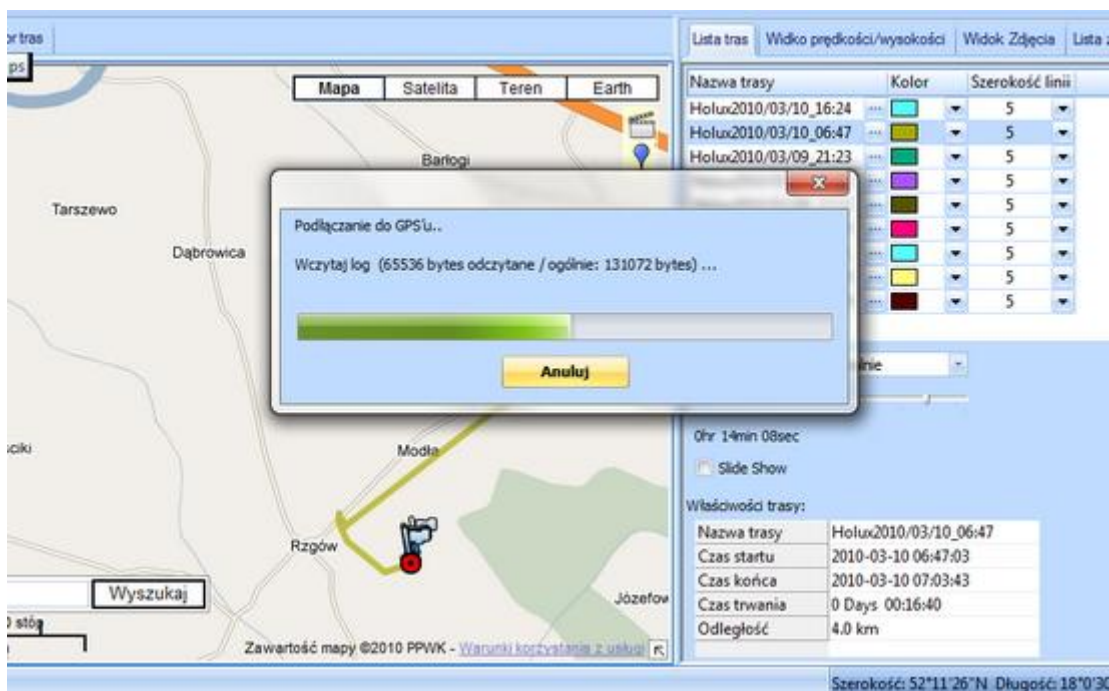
r tras

ps

Mapa | Satelita | Teren | Earth

Barłogi

Tarszewo

Dąbrowica

Podłączanie do GPS'u..

Wczytaj log (65536 bytes odczytane / ogólnie: 131072 bytes) ...

Anuluj

Modła

ciki

Rzgów

Józefow

Wyszukaj

stóp

Zawartość mapy ©2010 PPWK - Warunki korzystania z usługi

Lista tras | Widko prędkości/wysokości | Widok Zdjęcia | Lista

| Nazwa trasy | Kolor | Szerokość linii |
|---|---|---|
| Holux2010/03/10_16:24 | | 5 |
| Holux2010/03/10_06:47 | | 5 |
| Holux2010/03/09_21:23 | | 5 |
| | | 5 |
| | | 5 |
| | | 5 |
| | | 5 |
| | | 5 |
| | | 5 |

nie

0hr 14min 08sec

Slide Show

Właściwości trasy:

| | |
|---|---|
| Nazwa trasy | Holux2010/03/10_06:47 |
| Czas startu | 2010-03-10 06:47:03 |
| Czas końca | 2010-03-10 07:03:43 |
| Czas trwania | 0 Days 00:16:40 |
| Odległość | 4.0 km |

Szerokość: 52°11'26"N Długość: 18°0'30